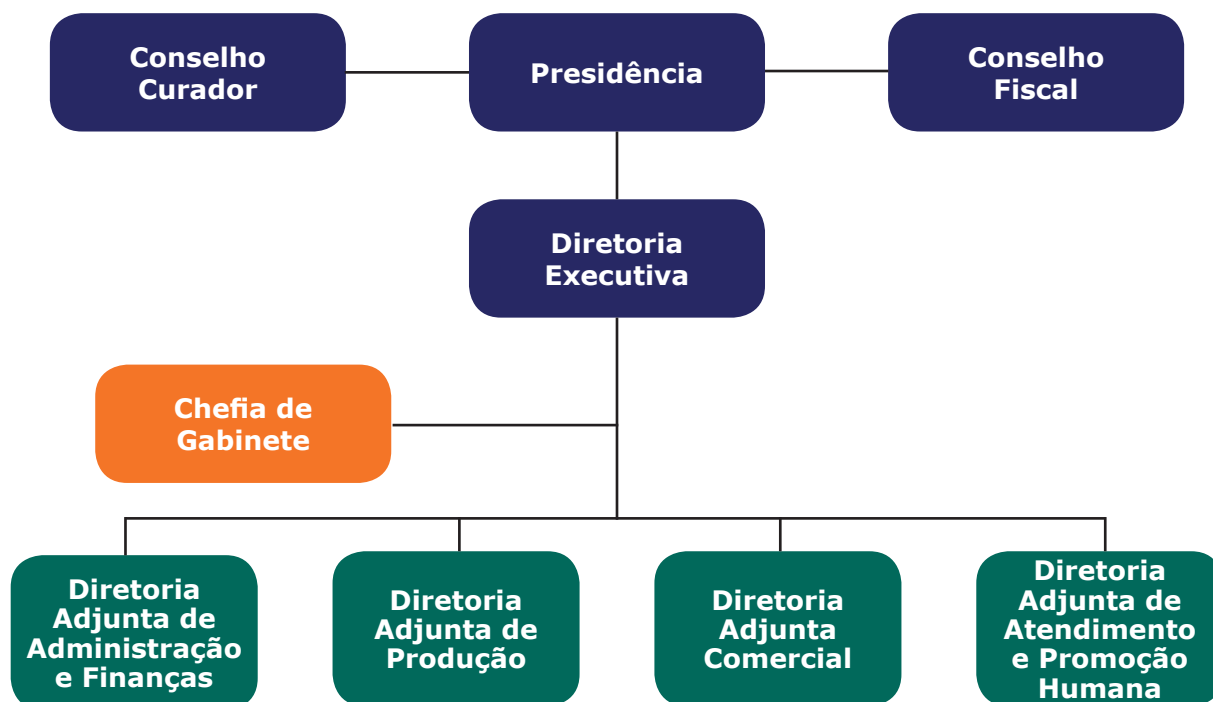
Conselho Curador

Presidência

Conselho Fiscal

Diretoria Executiva

Chefia de Gabinete

Diretoria Adjunta de Administração e Finanças

Diretoria Adjunta de Produção

Diretoria Adjunta Comercial

Diretoria Adjunta de Atendimento e Promoção Humana